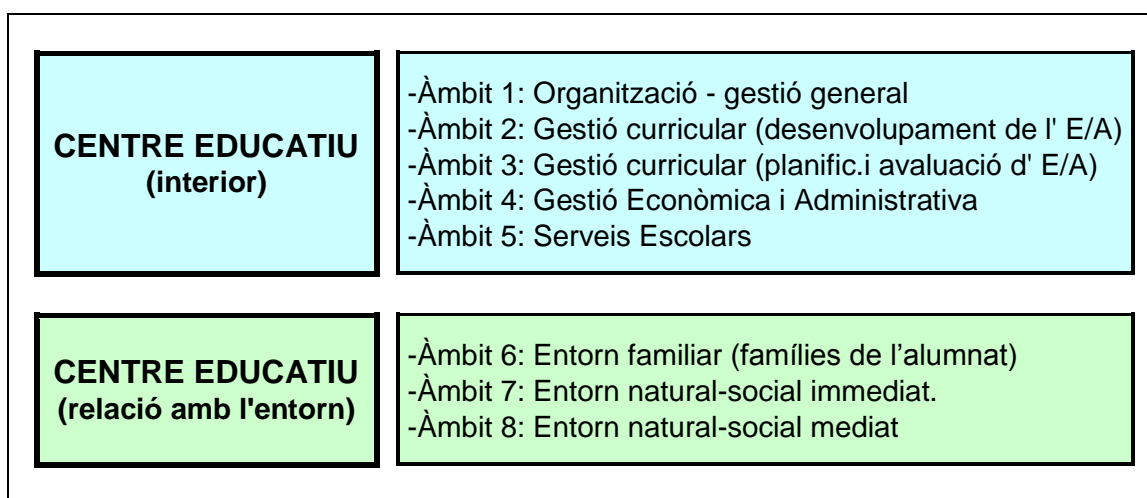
CENTRE EDUCATIU
(interior)

-Àmbit 1: Organització - gestió general
-Àmbit 2: Gestió curricular (desenvolupament de l' E/A)
-Àmbit 3: Gestió curricular (planific.i avaluació d' E/A)
-Àmbit 4: Gestió Econòmica i Administrativa
-Àmbit 5: Serveis Escolars

CENTRE EDUCATIU
(relació amb l'entorn)

-Àmbit 6: Entorn familiar (famílies de l'alumnat)
-Àmbit 7: Entorn natural-social immediat.
-Àmbit 8: Entorn natural-social mediat